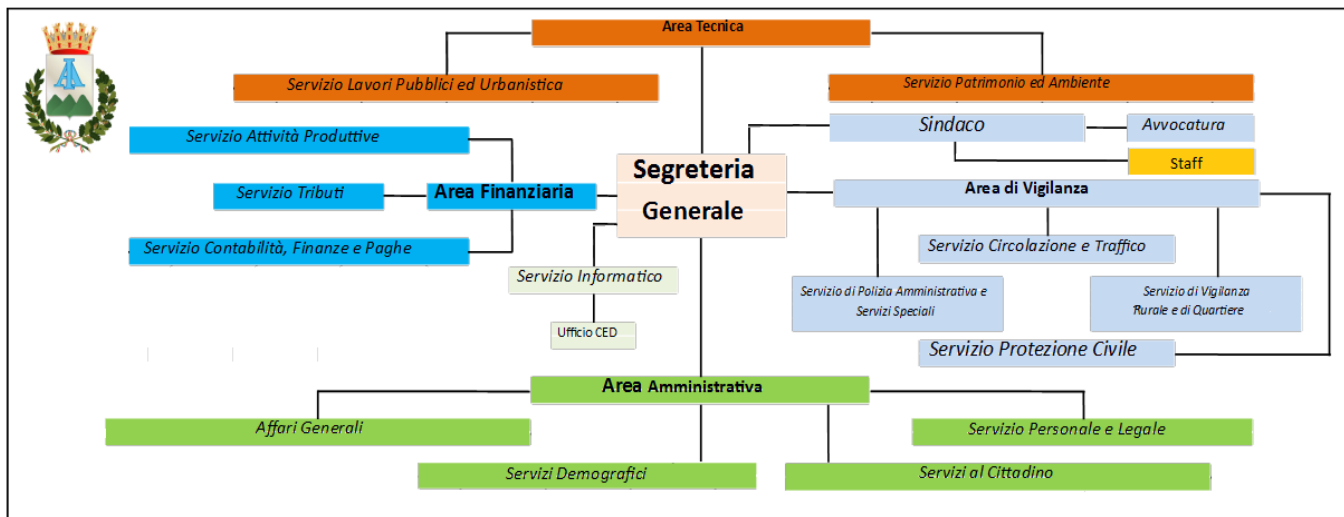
Area Tecnica

Servizio Lavori Pubblici ed Urbanistica

Servizio Patrimonio ed Ambiente

Servizio Attività Produttive

Sindaco

Avvocatura

Staff

Servizio Tributi

Area Finanziaria

Segreteria Generale

Area di Vigilanza

Servizio Contabilità, Finanze e Paghe

Servizio Circolazione e Traffico

Servizio Informatico

Servizio di Polizia Amministrativa e Servizi Speciali

Servizio di Vigilanza Rurale e di Quartiere

Ufficio CED

Servizio Protezione Civile

Area Amministrativa

Affari Generali

Servizio Personale e Legale

Servizi Demografici

Servizi al Cittadino